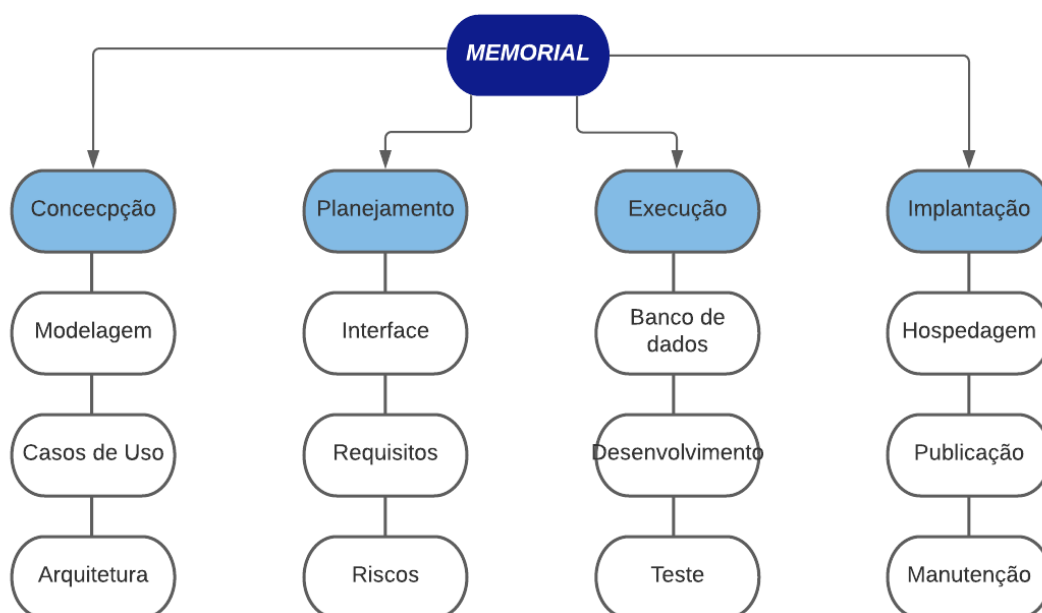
MEMORIAL

Concecpção

Modelagem

Casos de Uso

Arquitetura

Planejamento

Interface

Requisitos

Riscos

Execução

Banco de dados

Desenvolvimento

Teste

Implantação

Hospedagem

Publicação

Manutenção